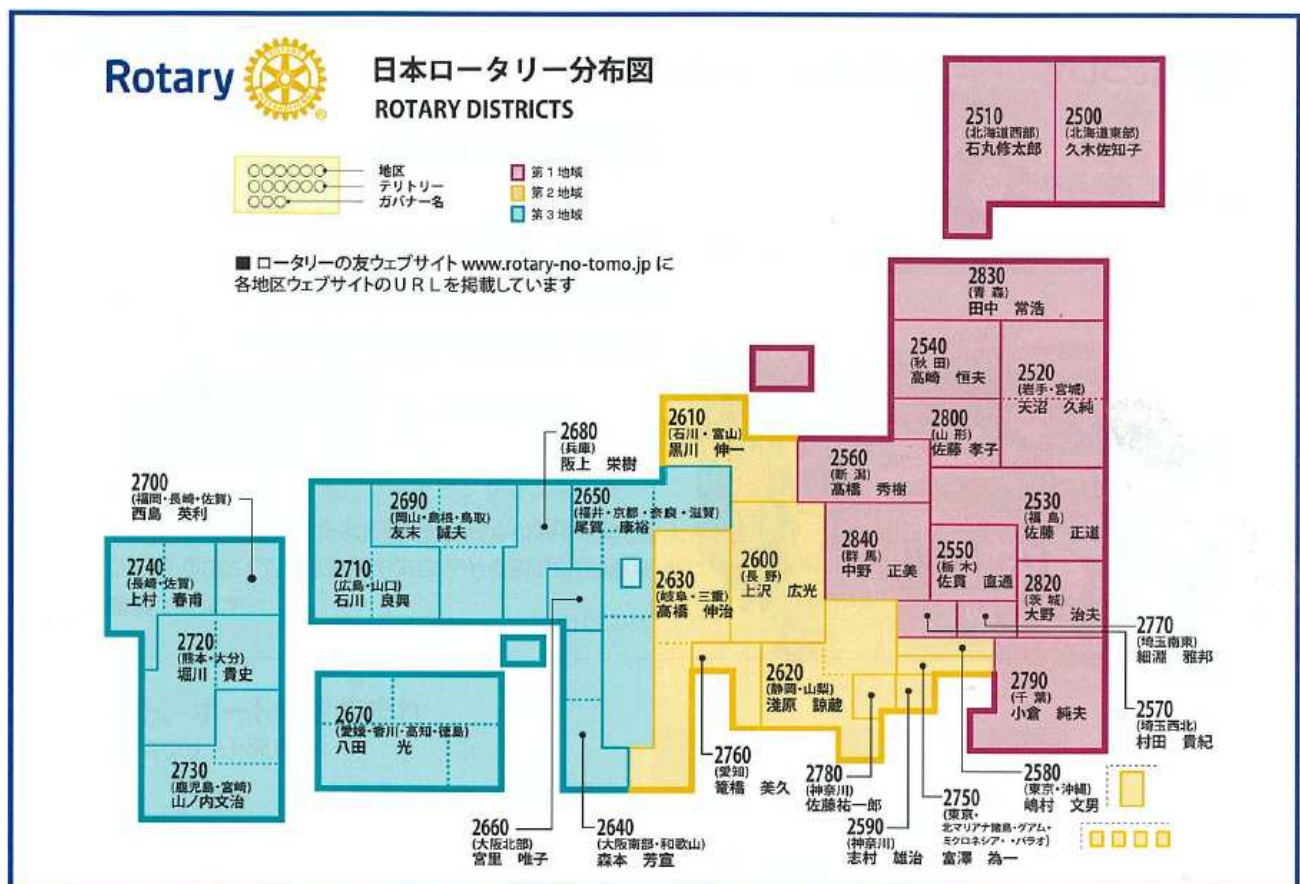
Rotary

日本ロータリー分布図
ROTARY DISTRICTS

地区
テリトリー
ガバナー名

第１地域
第２地域
第３地域

■ ロータリーの友ウェブサイト www.rotary-no-tomo.jp に各地区ウェブサイトのＵＲＬを掲載しています

2510 (北海道西部) 石丸修太郎
2500 (北海道東部) 久木佐知子
2830 (青森) 田中 常浩
2540 (秋田) 高崎 恒夫
2520 (岩手・宮城) 天沼 久純
2800 (山形) 佐藤 孝子
2560 (新潟) 高橋 秀樹
2530 (福島) 佐藤 正道
2840 (群馬) 中野 正美
2550 (栃木) 佐貫 直通
2820 (茨城) 大野 治夫
2770 (埼玉南東) 細淵 雅邦
2570 (埼玉西北) 村田 貫紀
2790 (千葉) 小倉 純夫
2580 (東京・沖縄) 嶋村 文男
2750 (東京・北マリアナ諸島・グアム・ミクロネシア・パラオ) 富澤 為一
2590 (神奈川) 志村 雄治
2780 (神奈川) 佐藤祐一郎
2620 (静岡・山梨) 淺原 諒蔵
2600 (長野) 上沢 広光
2610 (石川・富山) 黒川 伸一
2630 (岐阜・三重) 高橋 伸治
2760 (愛知) 篭橋 美久
2650 (福井・京都・奈良・滋賀) 尾賀 康裕
2680 (兵庫) 阪上 栄樹
2690 (岡山・島根・鳥取) 友末 誠夫
2710 (広島・山口) 石川 良興
2670 (愛媛・香川・高知・徳島) 八田 光
2660 (大阪北部) 宮里 唯子
2640 (大阪南部・和歌山) 森本 芳宣
2700 (福岡・長崎・佐賀) 西島 英利
2740 (長崎・佐賀) 上村 春甫
2720 (熊本・大分) 堀川 貴史
2730 (鹿児島・宮崎) 山ノ内文治